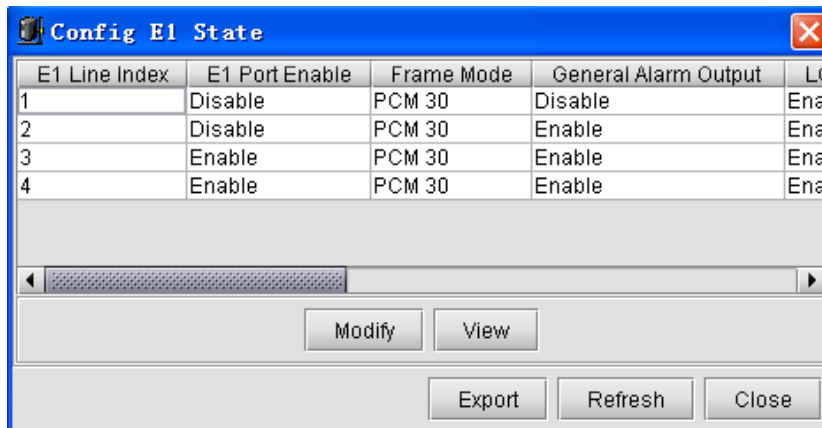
Config E1 State

| E1 Line Index | E1 Port Enable | Frame Mode | General Alarm Output | L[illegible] |
|---|---|---|---|---|
| 1 | Disable | PCM 30 | Disable | Ena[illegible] |
| 2 | Disable | PCM 30 | Enable | Ena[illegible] |
| 3 | Enable | PCM 30 | Enable | Ena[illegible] |
| 4 | Enable | PCM 30 | Enable | Ena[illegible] |

Modify View

Export Refresh Close